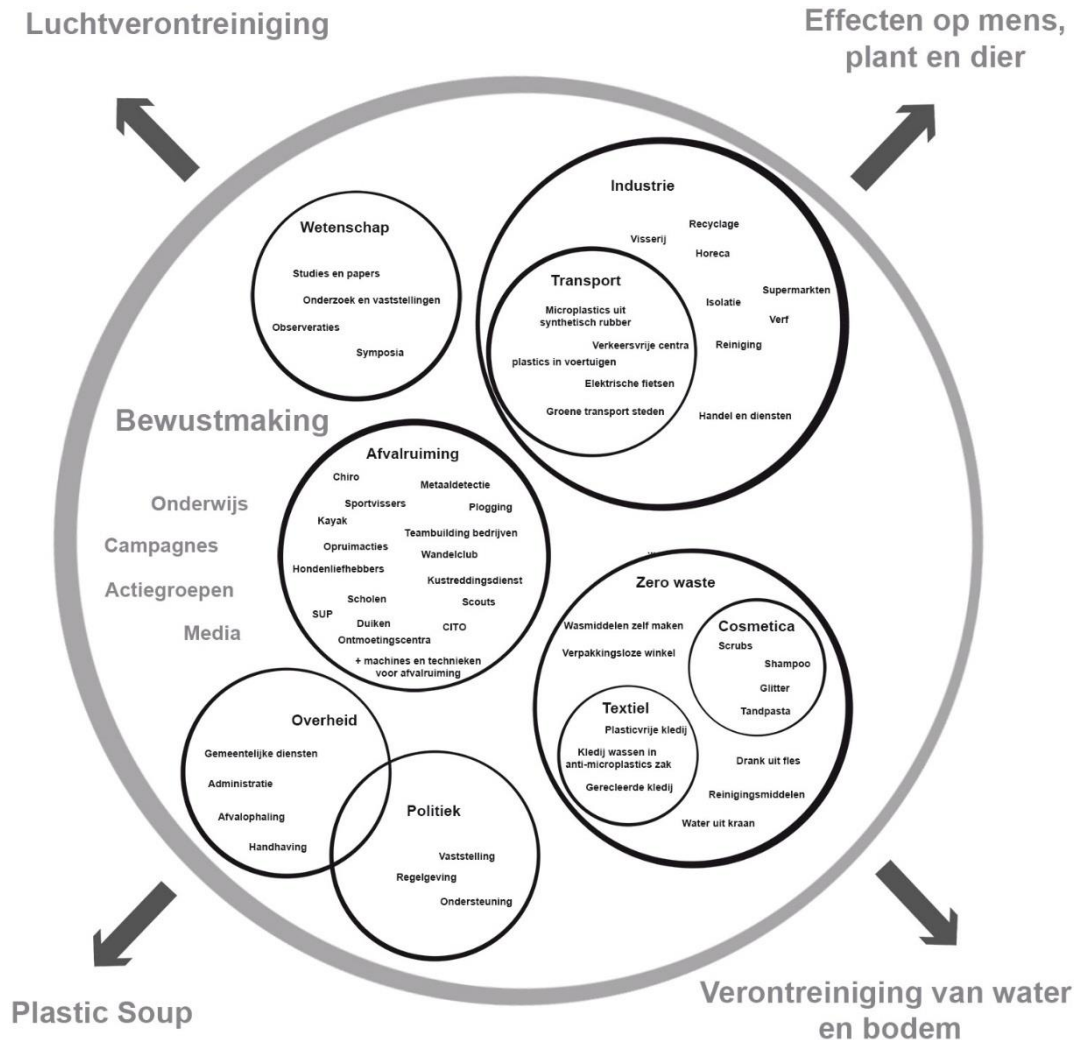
Luchtverontreiniging

Effecten op mens, plant en dier

Wetenschap

Studies en papers
Onderzoek en vaststellingen
Observeraties
Symposia

Industrie

Visserij
Recyclage
Horeca
Supermarkten
Isolatie
Verf
Reiniging
Handel en diensten

Transport

Microplastics uit synthetisch rubber
Verkeersvrije centra
plastics in voertuigen
Elektrische fietsen
Groene transport steden

Bewustmaking

Onderwijs
Campagnes
Actiegroepen
Media

Afvalruiming

Chiro
Metaaldetectie
Sportvissers
Plogging
Kayak
Teambuilding bedrijven
Opruimacties
Wandelclub
Hondenliefhebbers
Kustreddingsdienst
Scholen
Scouts
SUP
Duiken
CITO
Ontmoetingscentra
+ machines en technieken voor afvalruiming

Zero waste

Wasmiddelen zelf maken
Verpakkingsloze winkel

Cosmetica

Scrubs
Shampoo
Glitter
Tandpasta

Textiel

Plasticvrije kledij
Kledij wassen in anti-microplastics zak
Gerecleerde kledij

Drank uit fles
Reinigingsmiddelen
Water uit kraan

Overheid

Gemeentelijke diensten
Administratie
Afvalophaling
Handhaving

Politiek

Vaststelling
Regelgeving
Ondersteuning

Plastic Soup

Verontreiniging van water en bodem